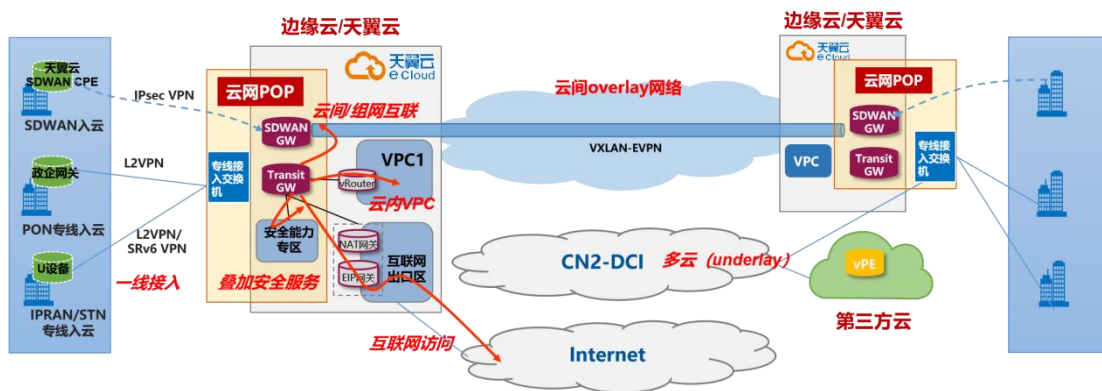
边缘云/天翼云

边缘云/天翼云

天翼云 SDWAN CPE

SDWAN入云

IPsec VPN

L2VPN

政企网关

PON专线入云

L2VPN/ SRv6 VPN

U设备

IPRAN/STN 专线入云

一线接入

天翼云 e Cloud

云网POP

云间/组网互联

SDWAN GW

Transit GW

专线接入交换机

VPC1

vRouter

云内VPC

安全能力专区

NAT网关

EIP网关

互联网出口区

叠加安全服务

互联网访问

云间overlay网络

VXLAN-EVPN

CN2-DCI

多云（underlay）

Internet

天翼云 e Cloud

云网POP

SDWAN GW

VPC

Transit GW

专线接入交换机

vPE

第三方云